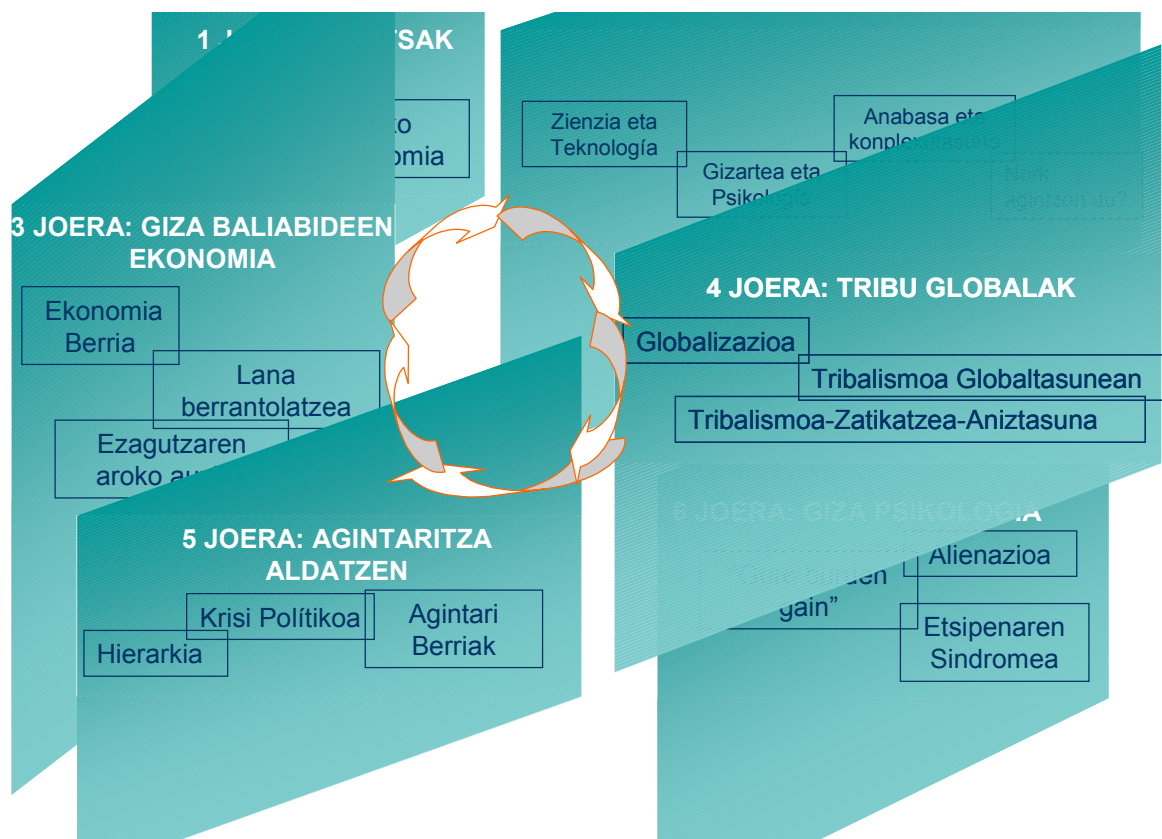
1 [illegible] TSAK

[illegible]to
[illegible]omia

Zienzia eta Teknología

Anabasa eta konplexutasuna

Gizartea eta Psikologia

Nork agintzen du?

3 JOERA: GIZA BALIABIDEEN EKONOMIA

Ekonomia Berria

Lana berrantolatzea

Ezagutzaren aroko au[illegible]

4 JOERA: TRIBU GLOBALAK

Globalizazioa

Tribalismoa Globaltasunean

Tribalismoa-Zatikatzea-Aniztasuna

5 JOERA: AGINTARITZA ALDATZEN

Krisi Polítikoa

Agintari Berriak

Hierarkia

6 JOERA: GIZA PSIKOLOGIA

"Gure buruen gain"

Alienazioa

Etsipenaren Sindromea